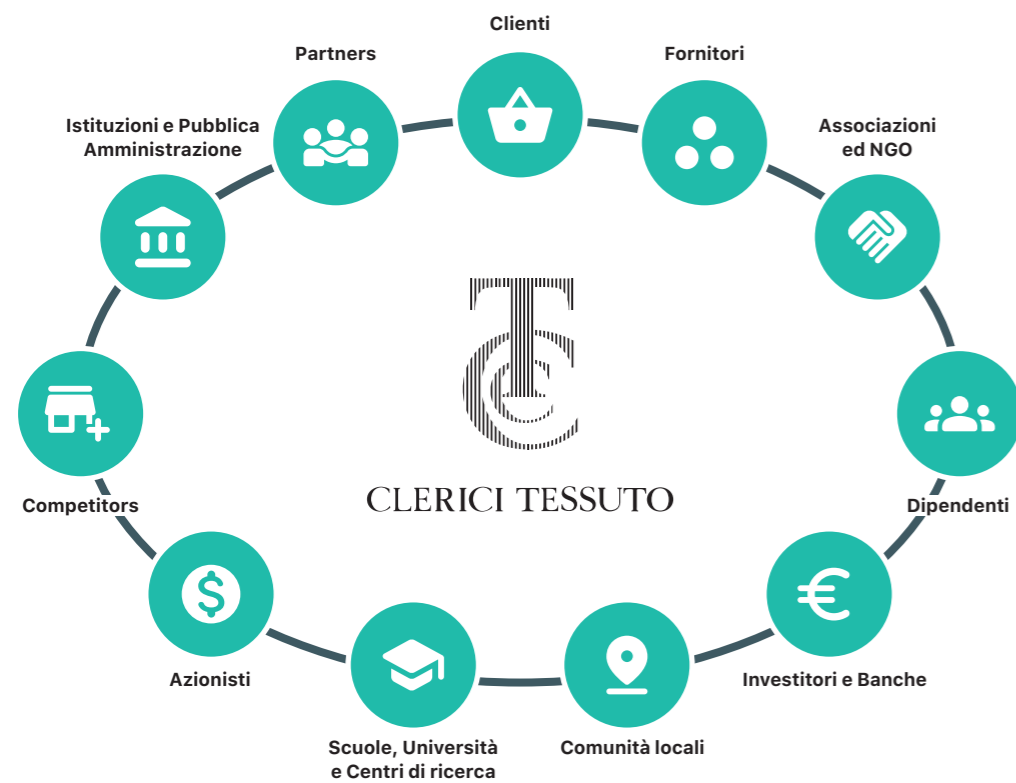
Clienti

Partners

Fornitori

Istituzioni e Pubblica Amministrazione

Associazioni ed NGO

CLERICI TESSUTO

Competitors

Dipendenti

Azionisti

Investitori e Banche

Scuole, Università e Centri di ricerca

Comunità locali